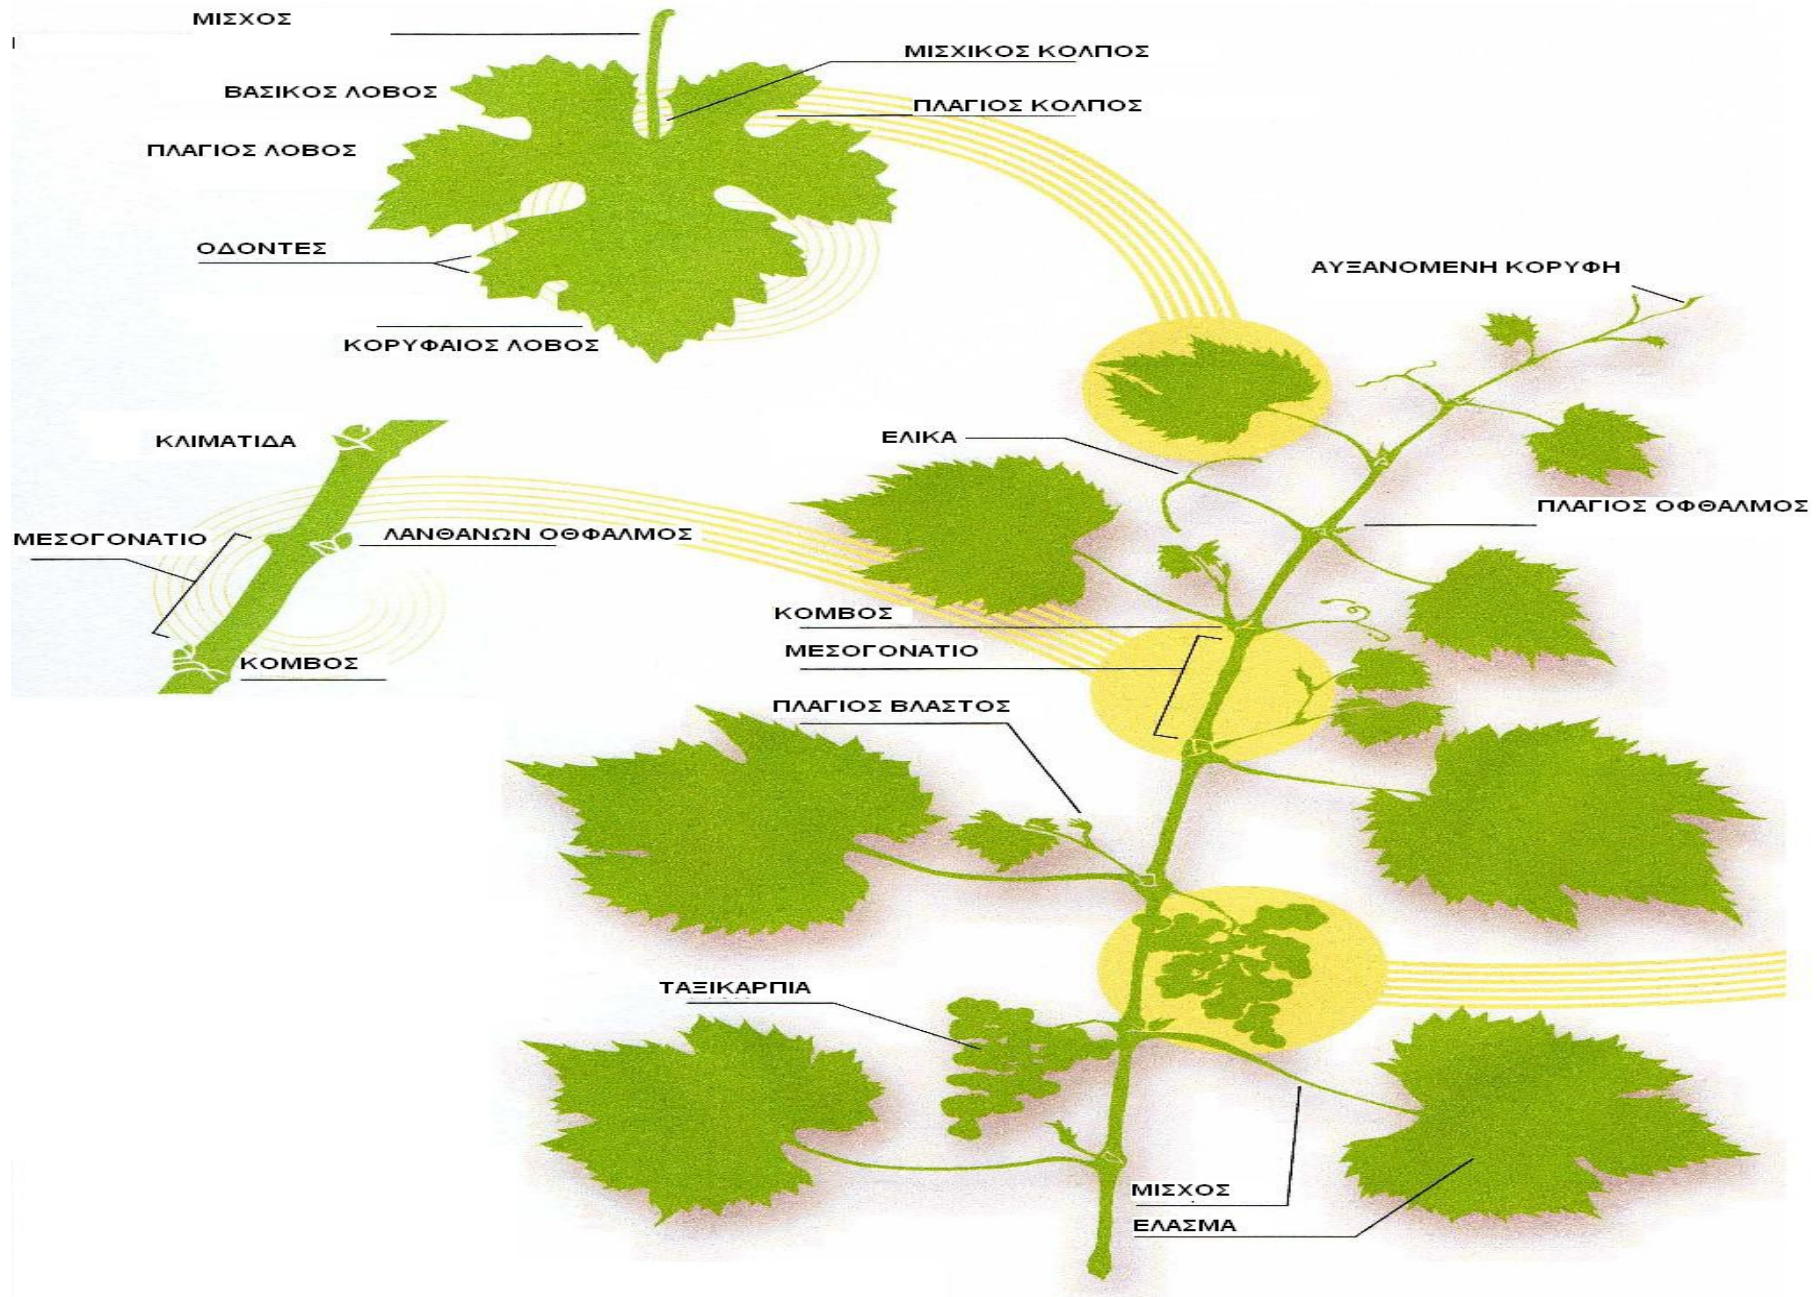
ΜΙΣΧΟΣ
ΜΙΣΧΙΚΟΣ ΚΟΛΠΟΣ
ΒΑΣΙΚΟΣ ΛΟΒΟΣ
ΠΛΑΓΙΟΣ ΚΟΛΠΟΣ
ΠΛΑΓΙΟΣ ΛΟΒΟΣ
ΟΔΟΝΤΕΣ
ΚΟΡΥΦΑΙΟΣ ΛΟΒΟΣ
ΑΥΞΑΝΟΜΕΝΗ ΚΟΡΥΦΗ
ΚΛΙΜΑΤΙΔΑ
ΕΛΙΚΑ
ΠΛΑΓΙΟΣ ΟΦΘΑΛΜΟΣ
ΜΕΣΟΓΟΝΑΤΙΟ
ΛΑΝΘΑΝΩΝ ΟΘΦΑΛΜΟΣ
ΚΟΜΒΟΣ
ΜΕΣΟΓΟΝΑΤΙΟ
ΚΟΜΒΟΣ
ΠΛΑΓΙΟΣ ΒΛΑΣΤΟΣ
ΤΑΞΙΚΑΡΠΙΑ
ΜΙΣΧΟΣ
ΕΛΑΣΜΑ